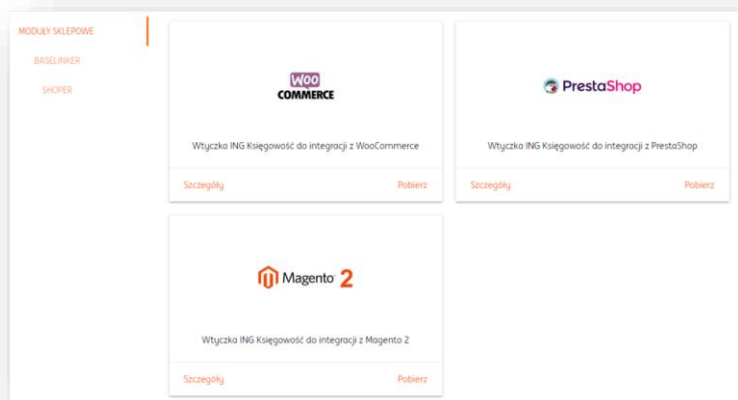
MODUŁY SKLEPOWE

BASELINKER

SHOPER

WOO COMMERCE

Wtyczka ING Księgowość do integracji z WooCommerce

Szczegóły

Pobierz

PrestaShop

Wtyczka ING Księgowość do integracji z PrestaShop

Szczegóły

Pobierz

Magento 2

Wtyczka ING Księgowość do integracji z Magento 2

Szczegóły

Pobierz